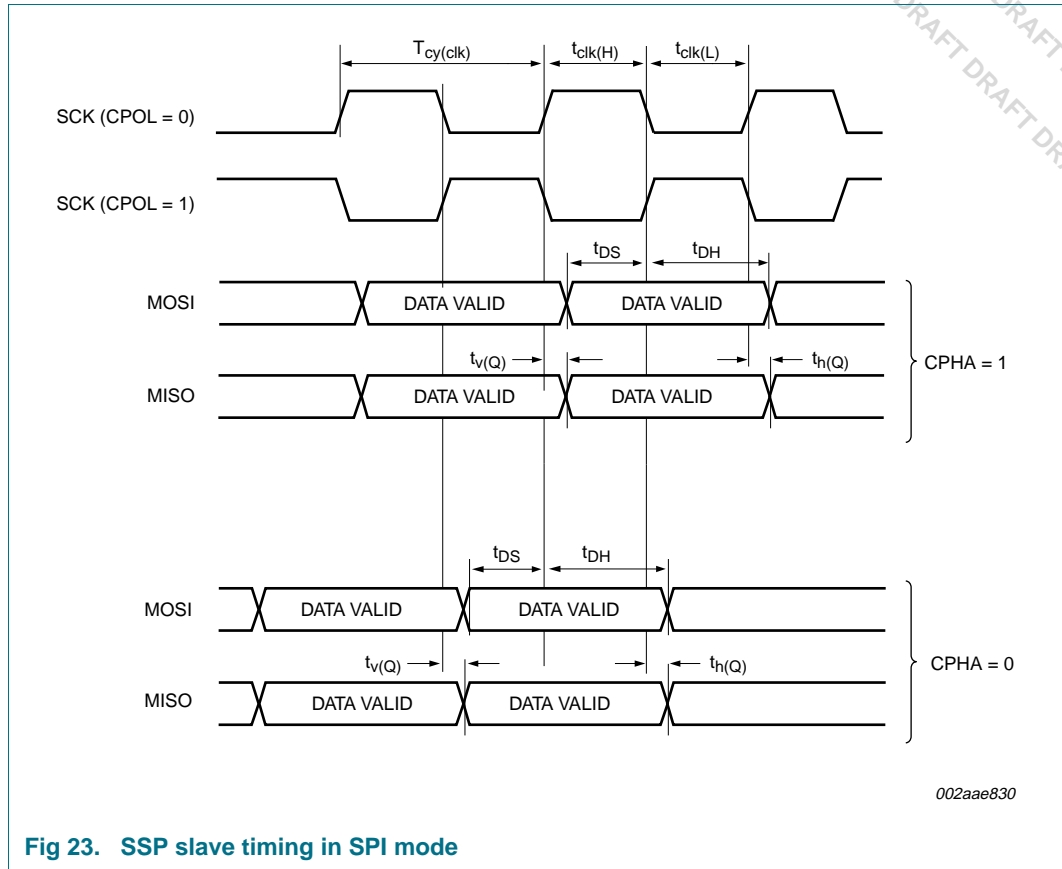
DRAFT DRAFT DRAFT DRAFT DR

$T_{cy(clk)}$ $t_{clk(H)}$ $t_{clk(L)}$

SCK (CPOL = 0)

SCK (CPOL = 1)

$t_{DS}$ $t_{DH}$

MOSI DATA VALID DATA VALID

$t_{v(Q)}$ $t_{h(Q)}$

MISO DATA VALID DATA VALID

CPHA = 1

$t_{DS}$ $t_{DH}$

MOSI DATA VALID DATA VALID

$t_{v(Q)}$ $t_{h(Q)}$

MISO DATA VALID DATA VALID

CPHA = 0

002aae830

Fig 23. SSP slave timing in SPI mode